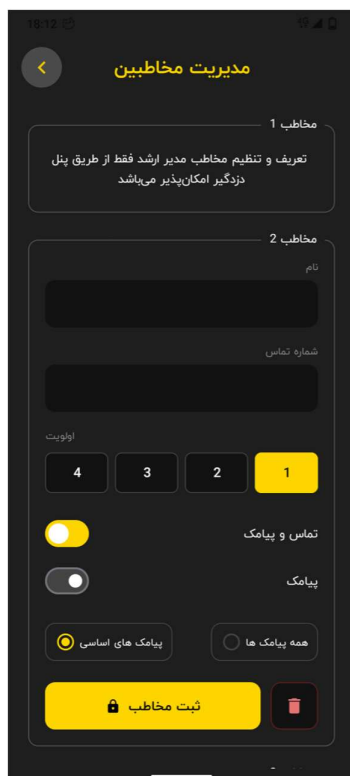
18:12

مدیریت مخاطبین

مخاطب 1

تعریف و تنظیم مخاطب مدیر ارشد فقط از طریق پنل دزدگیر امکان‌پذیر می‌باشد

مخاطب 2

نام

شماره تماس

اولویت

| 4 | 3 | 2 | 1 |
|---|---|---|---|

تماس و پیامک

پیامک

پیامک های اساسی

همه پیامک ها

ثبت مخاطب